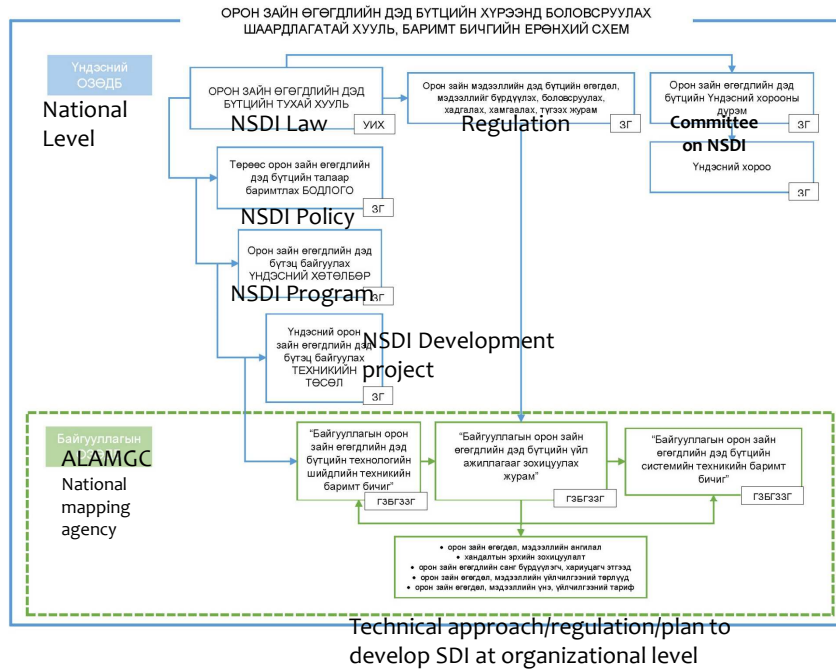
ОРОН ЗАЙН ӨГӨГДЛИЙН ДЭД БҮТЦИЙН ХҮРЭЭНД БОЛОВСРУУЛАХ ШААРДЛАГАТАЙ ХУУЛЬ, БАРИМТ БИЧГИЙН ЕРӨНХИЙ СХЕМ

Үндэсний ОЗӨДБ

National Level

ОРОН ЗАЙН ӨГӨГДЛИЙН ДЭД БҮТЦИЙН ТУХАЙ ХУУЛЬ

NSDI Law

УИХ

Орон зайн мэдээллийн дэд бүтцийн өгөгдөл, мэдээллийг бүрдүүлэх, боловсруулах, хадгалах, хамгаалах, түгээх журам

Regulation

ЗГ

Орон зайн өгөгдлийн дэд бүтцийн Үндэсний хорооны дүрэм

Committee on NSDI

ЗГ

Үндэсний хороо

ЗГ

Төрөөс орон зайн өгөгдлийн дэд бүтцийн талаар баримтлах БОДЛОГО

NSDI Policy

ЗГ

Орон зайн өгөгдлийн дэд бүтэц байгуулах ҮНДЭСНИЙ ХӨТӨЛБӨР

NSDI Program

ЗГ

Үндэсний орон зайн өгөгдлийн дэд бүтэц байгуулах ТЕХНИКИЙН ТӨСӨЛ

NSDI Development project

ЗГ

Байгууллагын

ALAMGC

National mapping agency

"Байгууллагын орон зайн өгөгдлийн дэд бүтцийн технологийн шийдлийн техникийн баримт бичиг"

ГЗБГЗЗГ

"Байгууллагын орон зайн өгөгдлийн дэд бүтцийн үйл ажиллагааг зохицуулах журам"

ГЗБГЗЗГ

"Байгууллагын орон зайн өгөгдлийн дэд бүтцийн системийн техникийн баримт бичиг"

ГЗБГЗЗГ

• орон зайн өгөгдөл, мэдээллийн ангилал
• хандалтын эрхийн зохицуулалт
• орон зайн өгөгдлийн санг бүрдүүлэгч, хариуцагч этгээд
• орон зайн өгөгдөл, мэдээллийн үйлчилгээний төрлүүд
• орон зайн өгөгдөл, мэдээллийн үнэ, үйлчилгээний тариф

Technical approach/regulation/plan to develop SDI at organizational level